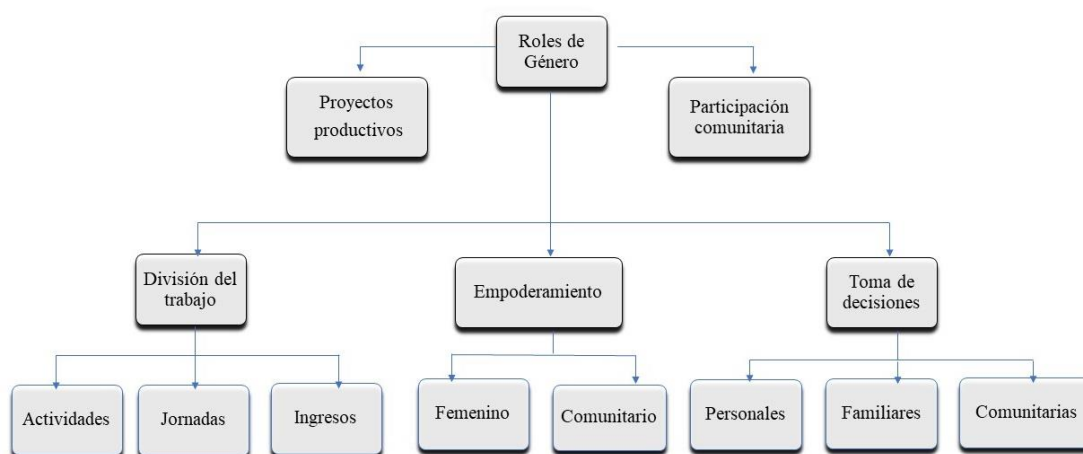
Roles de Género

Proyectos productivos

Participación comunitaria

División del trabajo

Empoderamiento

Toma de decisiones

Actividades

Jornadas

Ingresos

Femenino

Comunitario

Personales

Familiares

Comunitarias